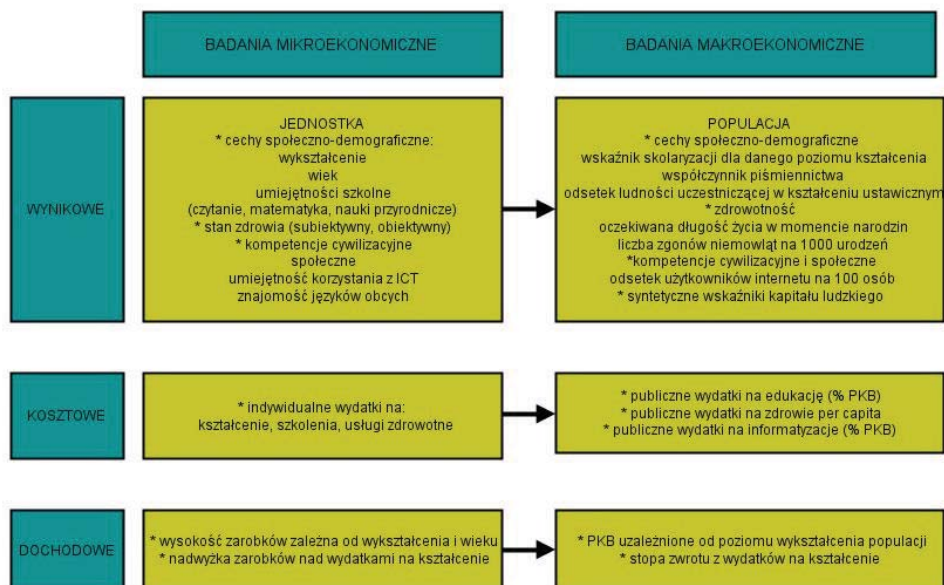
BADANIA MIKROEKONOMICZNE

BADANIA MAKROEKONOMICZNE

WYNIKOWE

JEDNOSTKA
* cechy społeczno-demograficzne:
wykształcenie
wiek
umiejętności szkolne
(czytanie, matematyka, nauki przyrodnicze)
* stan zdrowia (subiektywny, obiektywny)
* kompetencje cywilizacyjne
społeczne
umiejętność korzystania z ICT
znajomość języków obcych

POPULACJA
* cechy społeczno-demograficzne
wskaźnik skolaryzacji dla danego poziomu kształcenia
współczynnik piśmiennictwa
odsetek ludności uczestniczącej w kształceniu ustawicznym
* zdrowotność
oczekiwana długość życia w momencie narodzin
liczba zgonów niemowląt na 1000 urodzeń
*kompetencje cywilizacyjne i społeczne
odsetek użytkowników internetu na 100 osób
* syntetyczne wskaźniki kapitału ludzkiego

KOSZTOWE

* indywidualne wydatki na:
kształcenie, szkolenia, usługi zdrowotne

* publiczne wydatki na edukację (% PKB)
* publiczne wydatki na zdrowie per capita
* publiczne wydatki na informatyzacje (% PKB)

DOCHODOWE

* wysokość zarobków zależna od wykształcenia i wieku
* nadwyżka zarobków nad wydatkami na kształcenie

* PKB uzależnione od poziomu wykształcenia populacji
* stopa zwrotu z wydatków na kształcenie